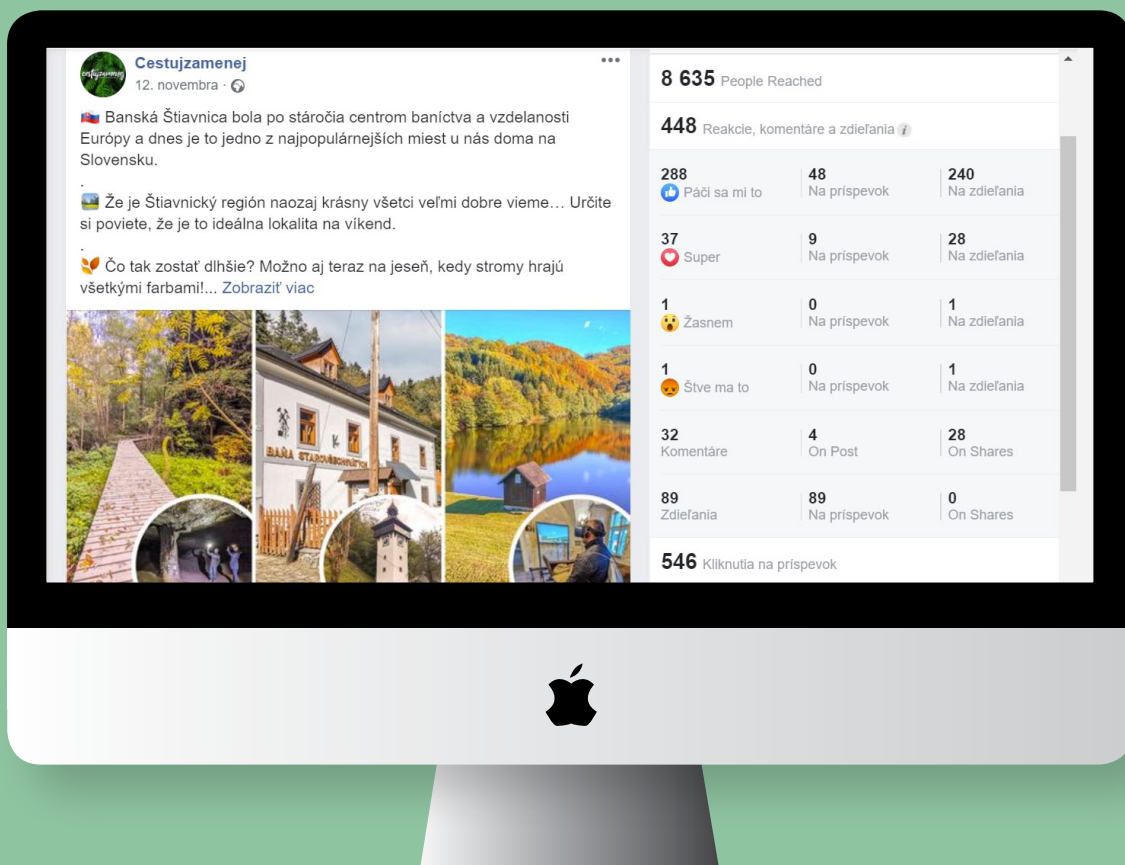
Cestujzamenej
12. novembra ·

Banská Štiavnica bola po stáročia centrom baníctva a vzdelanosti Európy a dnes je to jedno z najpopulárnejších miest u nás doma na Slovensku.
.
Že je Štiavnický región naozaj krásny všetci veľmi dobre vieme… Určite si poviete, že je to ideálna lokalita na víkend.
.
Čo tak zostať dlhšie? Možno aj teraz na jeseň, kedy stromy hrajú všetkými farbami!... Zobraziť viac

BAŇA STAROVŠECHSVÄTÁ

8 635 People Reached

448 Reakcie, komentáre a zdieľania

| | | |
|---|---|---|
| 288 Páči sa mi to | 48 Na príspevok | 240 Na zdieľania |
| 37 Super | 9 Na príspevok | 28 Na zdieľania |
| 1 Žasnem | 0 Na príspevok | 1 Na zdieľania |
| 1 Štve ma to | 0 Na príspevok | 1 Na zdieľania |
| 32 Komentáre | 4 On Post | 28 On Shares |
| 89 Zdieľania | 89 Na príspevok | 0 On Shares |

546 Kliknutia na príspevok